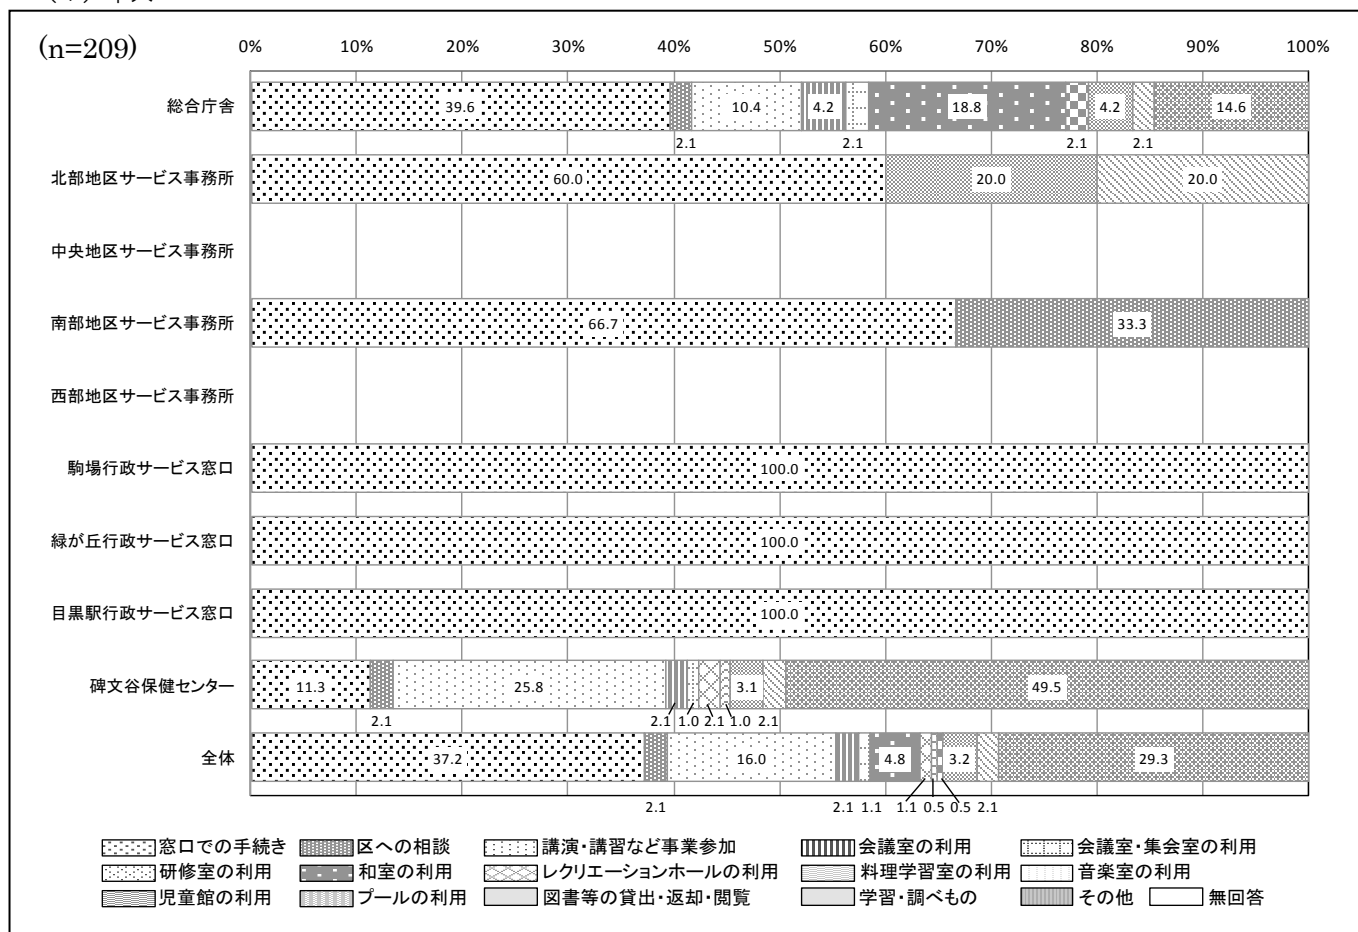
(n=209)

0% 10% 20% 30% 40% 50% 60% 70% 80% 90% 100%

総合庁舎 39.6 10.4 4.2 18.8 4.2 14.6
2.1 2.1 2.1 2.1

北部地区サービス事務所 60.0 20.0 20.0

中央地区サービス事務所

南部地区サービス事務所 66.7 33.3

西部地区サービス事務所

駒場行政サービス窓口 100.0

緑が丘行政サービス窓口 100.0

目黒駅行政サービス窓口 100.0

碑文谷保健センター 11.3 25.8 3.1 49.5
2.1 2.1 1.0 2.1 1.0 2.1

全体 37.2 16.0 4.8 3.2 29.3
2.1 2.1 1.1 1.1 0.5 0.5 2.1

窓口での手続き 区への相談 講演・講習など事業参加 会議室の利用 会議室・集会室の利用 研修室の利用 和室の利用 レクリエーションホールの利用 料理学習室の利用 音楽室の利用 児童館の利用 プールの利用 図書等の貸出・返却・閲覧 学習・調べもの その他 無回答